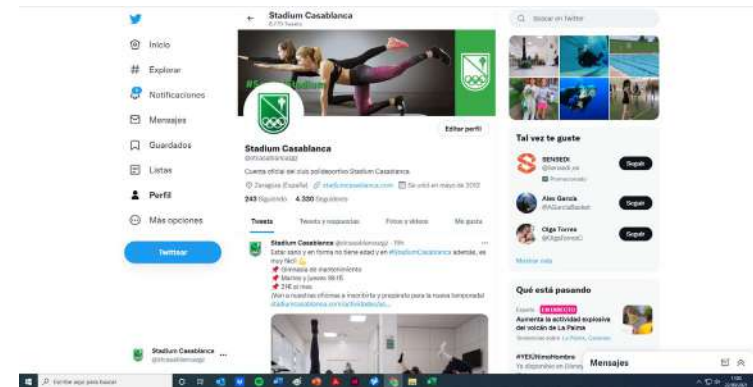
Inicio
Explorar
Notificaciones
Mensajes
Guardados
Listas
Perfil
Más opciones
Twittear

Stadium Casablanca
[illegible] Tweets

Editar perfil

Stadium Casablanca
@stcasablancazgz
Cuenta oficial del club polideportivo Stadium Casablanca.
Zaragoza (España) stadiumcasablanca.com Se unió en mayo de 2012
243 Siguiendo 4.300 Seguidores

Tweets
Tweets y respuestas
Fotos y videos
Me gusta

Stadium Casablanca @stcasablancazgz · 19h
Estar sano y en forma no tiene edad y en #StadiumCasablanca además, es muy fácil
Gimnasia de mantenimiento
Martes y jueves 18-19
21€ al mes
¡Ven a nuestras oficinas a inscribirte y preparate para la nueva temporada!
stadiumcasablanca.com/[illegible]

Stadium Casablanca
@stcasablancazgz

Buscar en Twitter

Tal vez te guste
SENSEDI
@Sensedi_es
Promocionado
Seguir
Alex García
@AGarciaBasket
Seguir
Olga Torres
@OlgaTorres
Seguir
Mostrar más

Qué está pasando
España EN DIRECTO
Aumenta la actividad explosiva del volcán de La Palma
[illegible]
#YEKUHimnoHombre
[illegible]

Mensajes

Escribe aquí para buscar